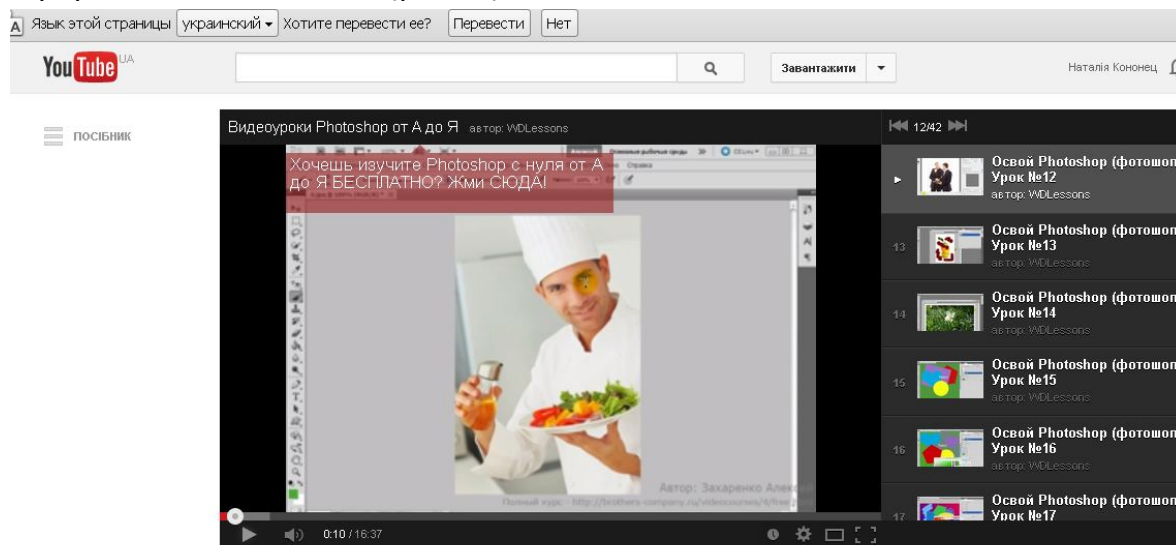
Язык этой страницы украинский Хотите перевести ее? Перевести Нет

YouTube UA

Завантажити

Наталія Кононец

ПОСІБНИК

Видеоуроки Photoshop от А до Я автор: WDLessons

12/42

Хочешь изучите Photoshop с нуля от А до Я БЕСПЛАТНО? Жми СЮДА!

Автор: Захаренко Алекс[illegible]

Полный курс - http://brothers-company.ru/videocourses/4/free/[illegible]

0:10 / 16:37

Освой Photoshop (фотошоп
Урок №12
автор: WDLessons

13 Освой Photoshop (фотошоп
Урок №13
автор: WDLessons

14 Освой Photoshop (фотошоп
Урок №14
автор: WDLessons

15 Освой Photoshop (фотошоп
Урок №15
автор: WDLessons

16 Освой Photoshop (фотошоп
Урок №16
автор: WDLessons

17 Освой Photoshop (фотошоп
Урок №17